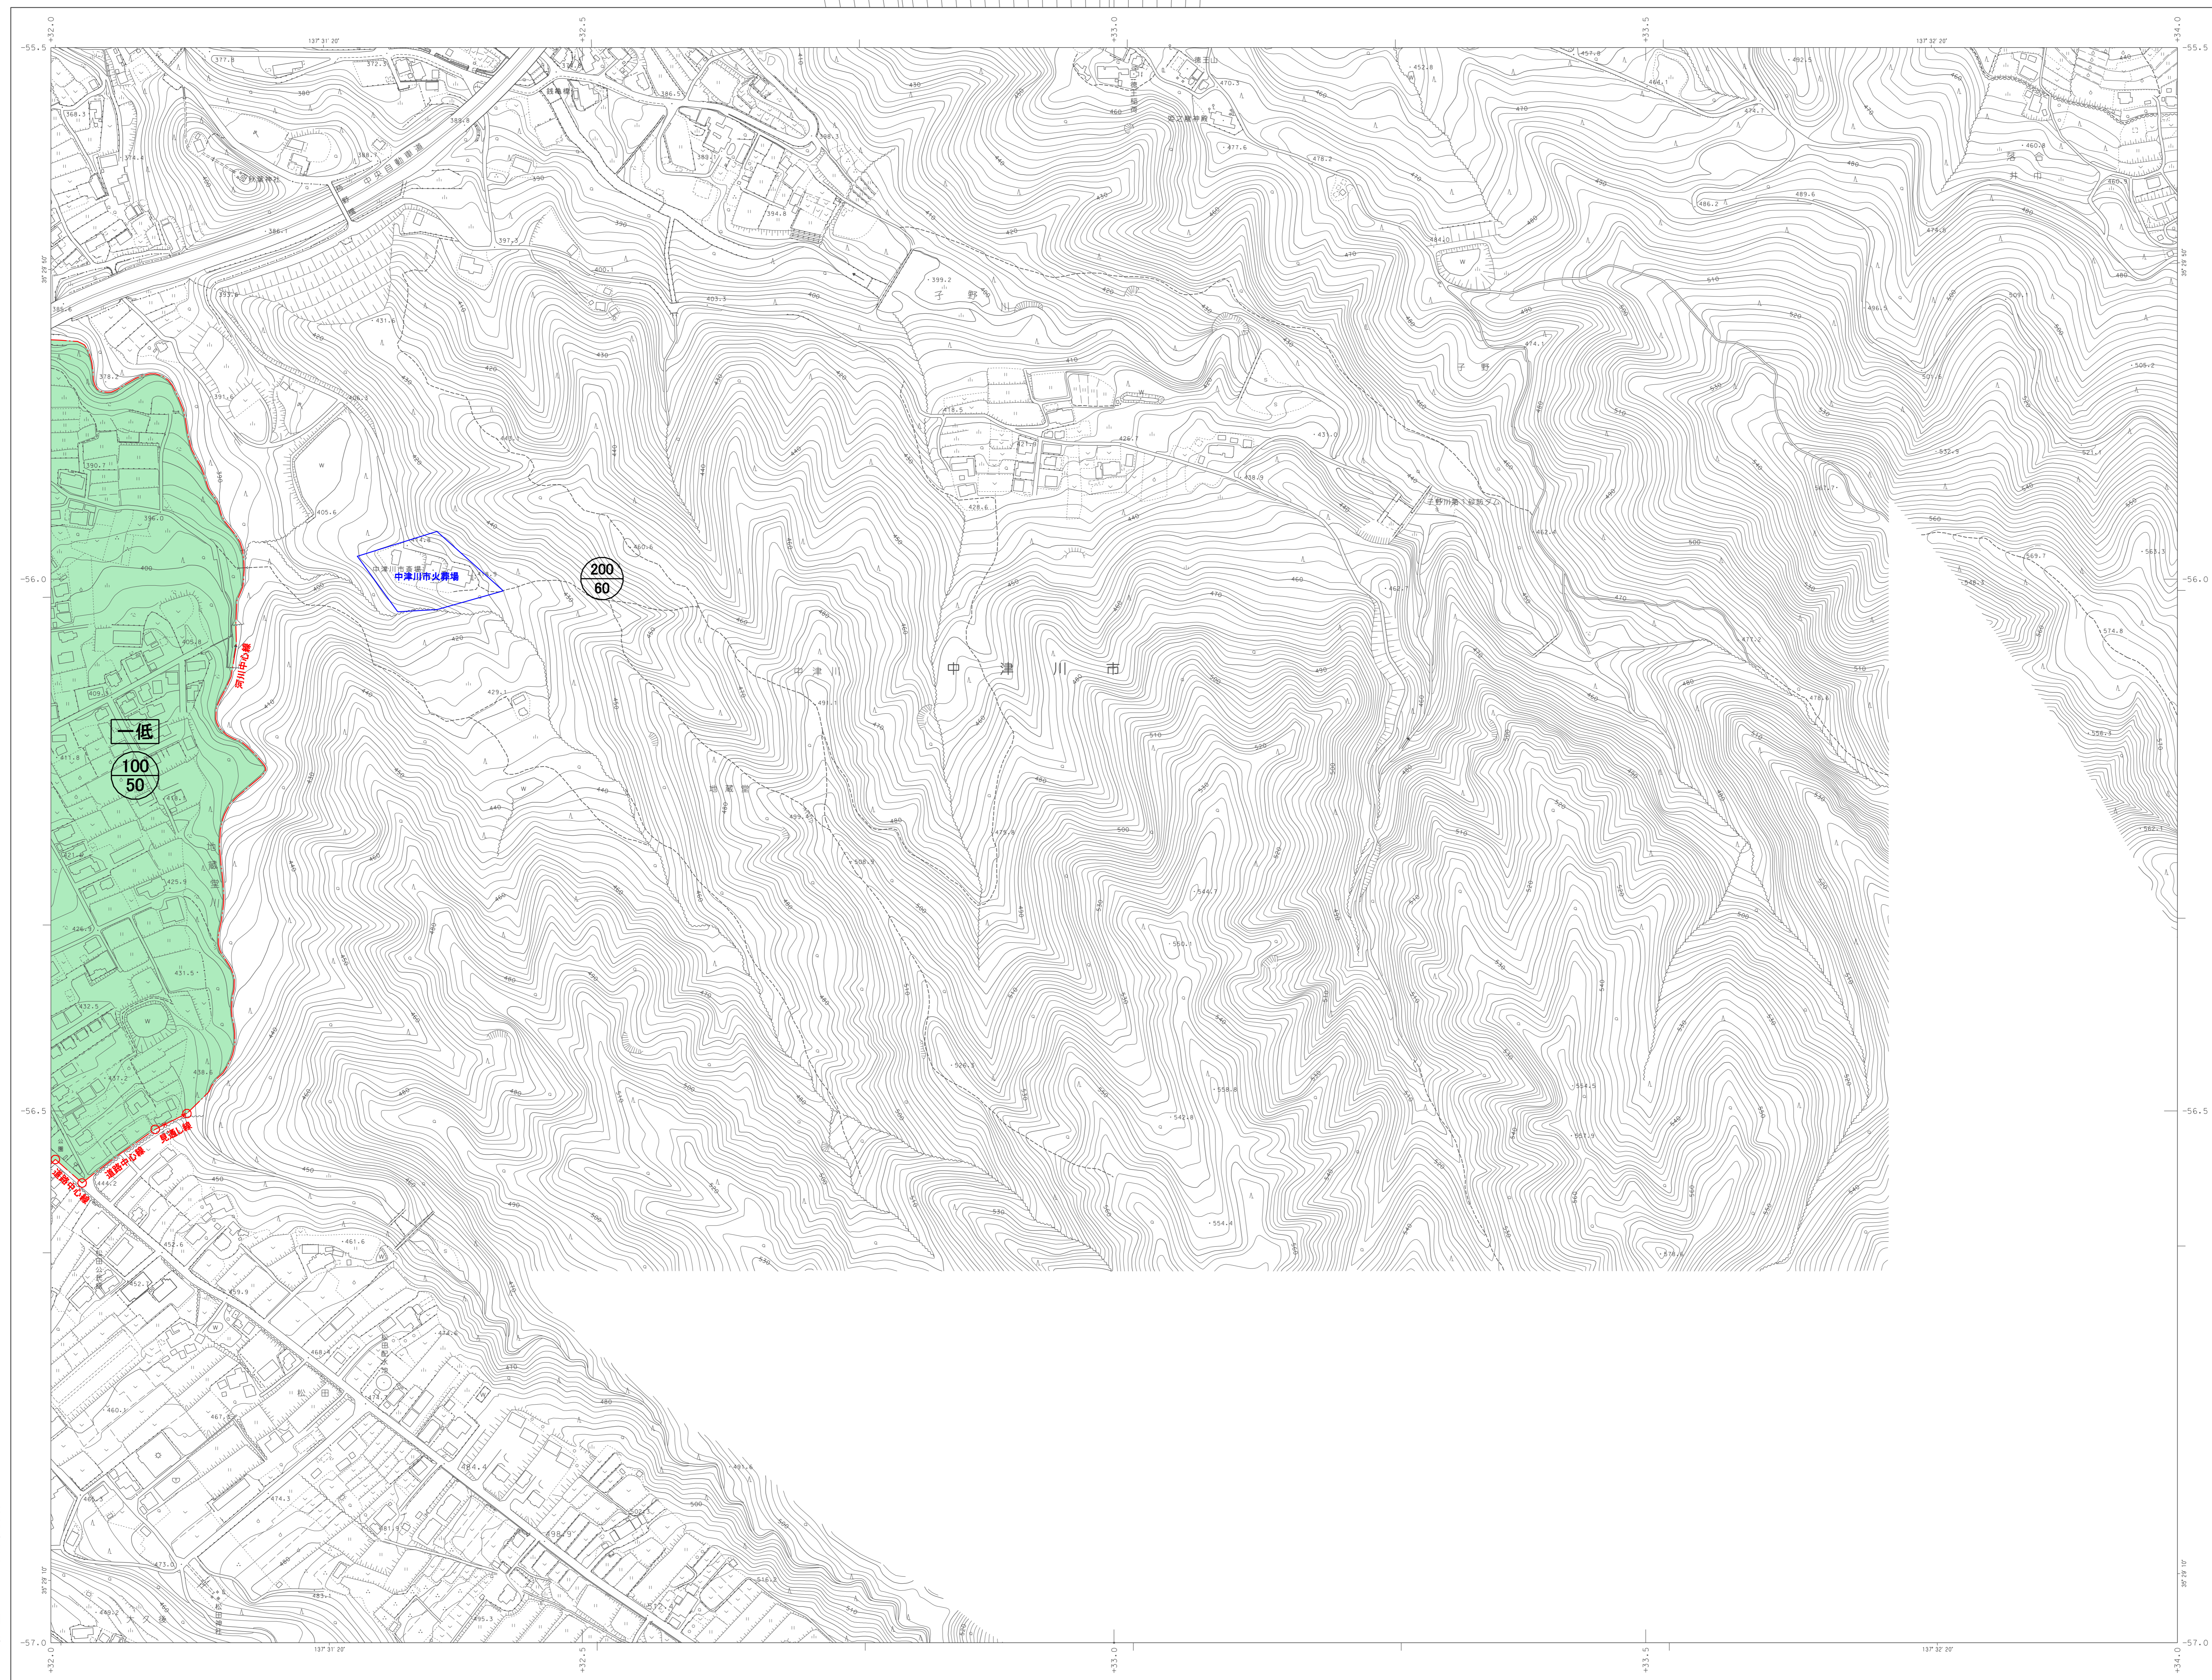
+32.0
+32.5
+33.0
+33.5
+34.0
-55.5
-56.0
-56.5
-57.0
137° 31' 20"
137° 32' 20"
35° 29' 40"
35° 29' 10"

中央自動車道

子野川

子野

中津川市

中津川

中津川市斎場
中津川市火葬場

200
60

一低

100
50

河川中心線
道路中心線
道路中心線
見通し線

松田

380
390
400
410
420
430
440
450
460
470
480
490
500
510
520
530
540
550
560
570